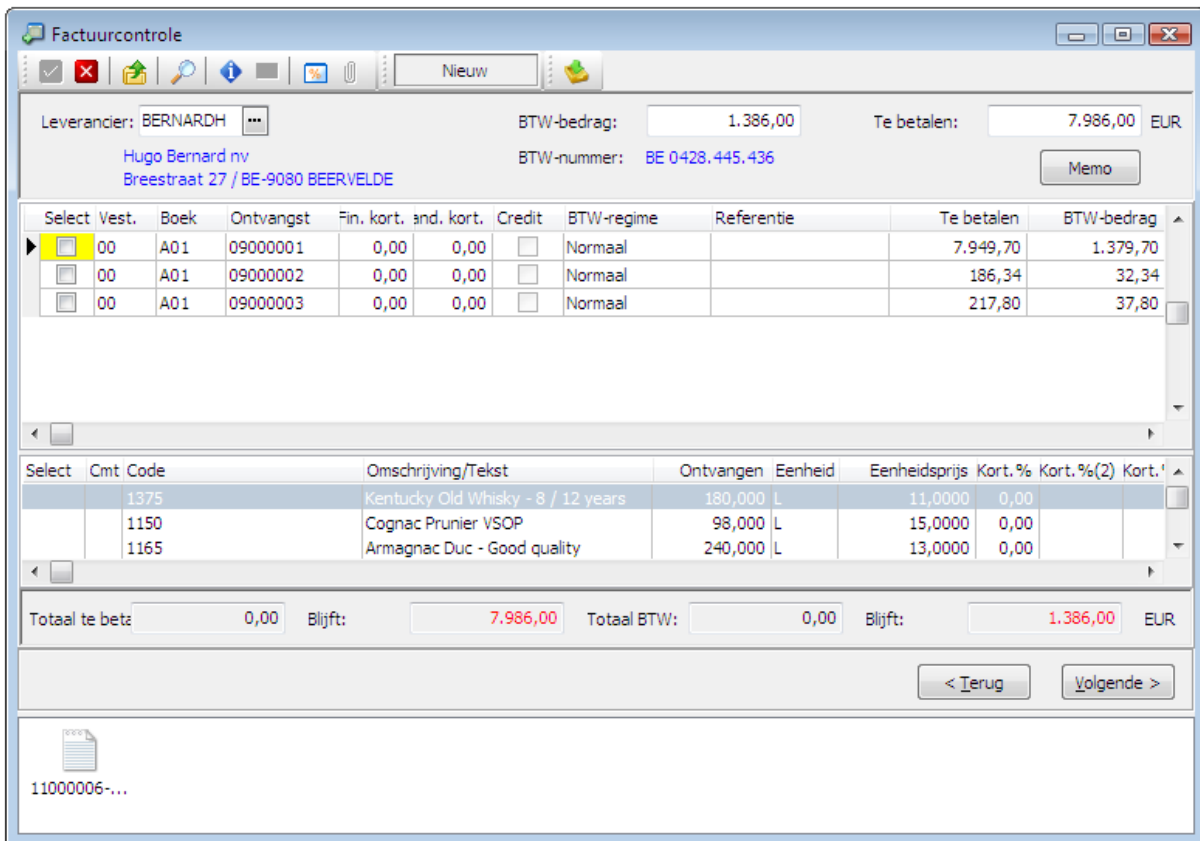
Factuurcontrole

Nieuw

Leverancier: BERNARDH ...

BTW-bedrag: 1.386,00

Te betalen: 7.986,00 EUR

Hugo Bernard nv
Breestraat 27 / BE-9080 BEERVELDE

BTW-nummer: BE 0428.445.436

Memo

| Select | Vest. | Boek | Ontvangst | Fin. kort. | and. kort. | Credit | BTW-regime | Referentie | Te betalen | BTW-bedrag |
|---|---|---|---|---|---|---|---|---|---|---|
| | 00 | A01 | 09000001 | 0,00 | 0,00 | | Normaal | | 7.949,70 | 1.379,70 |
| | 00 | A01 | 09000002 | 0,00 | 0,00 | | Normaal | | 186,34 | 32,34 |
| | 00 | A01 | 09000003 | 0,00 | 0,00 | | Normaal | | 217,80 | 37,80 |

| Select | Cmt | Code | Omschrijving/Tekst | Ontvangen | Eenheid | Eenheidsprijs | Kort.% | Kort.%(2) | Kort.' |
|---|---|---|---|---|---|---|---|---|---|
| | | 1375 | Kentucky Old Whisky - 8 / 12 years | 180,000 | L | 11,0000 | 0,00 | | |
| | | 1150 | Cognac Prunier VSOP | 98,000 | L | 15,0000 | 0,00 | | |
| | | 1165 | Armagnac Duc - Good quality | 240,000 | L | 13,0000 | 0,00 | | |

Totaal te beta 0,00 Blijft: 7.986,00 Totaal BTW: 0,00 Blijft: 1.386,00 EUR

< Terug Volgende >

11000006-...